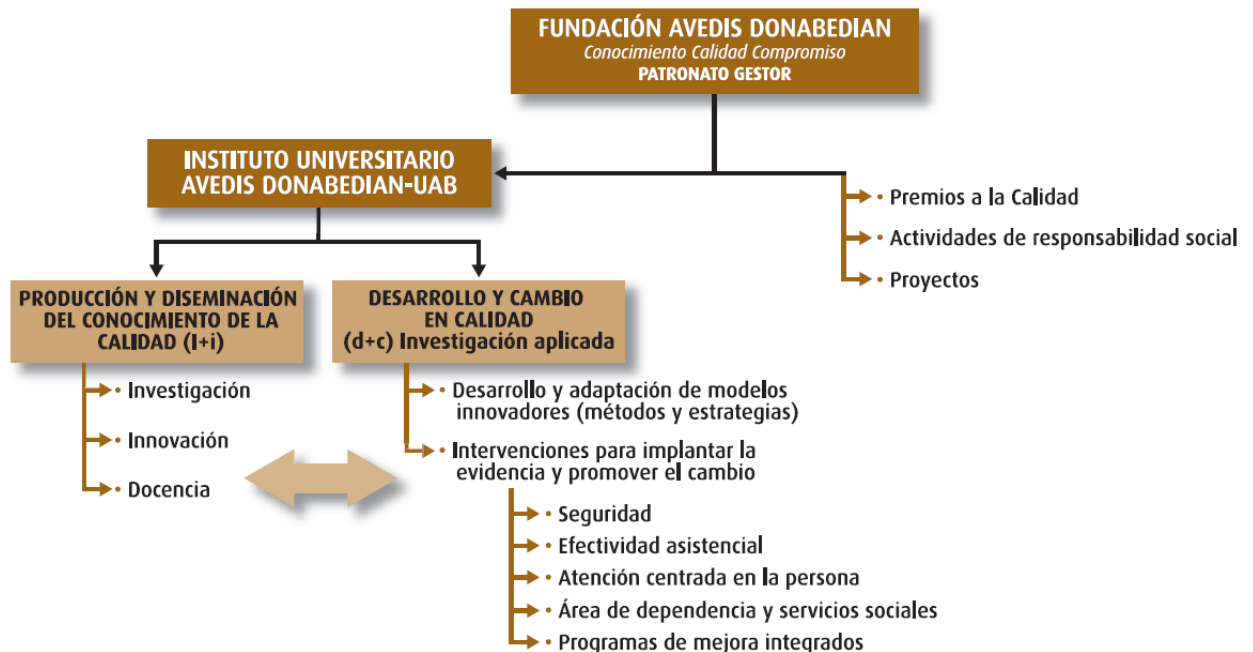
FUNDACIÓN AVEDIS DONABEDIAN
Conocimiento Calidad Compromiso
PATRONATO GESTOR

INSTITUTO UNIVERSITARIO AVEDIS DONABEDIAN-UAB

• Premios a la Calidad
• Actividades de responsabilidad social
• Proyectos

PRODUCCIÓN Y DISEMINACIÓN DEL CONOCIMIENTO DE LA CALIDAD (I+i)

• Investigación
• Innovación
• Docencia

DESARROLLO Y CAMBIO EN CALIDAD (d+c) Investigación aplicada

• Desarrollo y adaptación de modelos innovadores (métodos y estrategias)
• Intervenciones para implantar la evidencia y promover el cambio

• Seguridad
• Efectividad asistencial
• Atención centrada en la persona
• Área de dependencia y servicios sociales
• Programas de mejora integrados